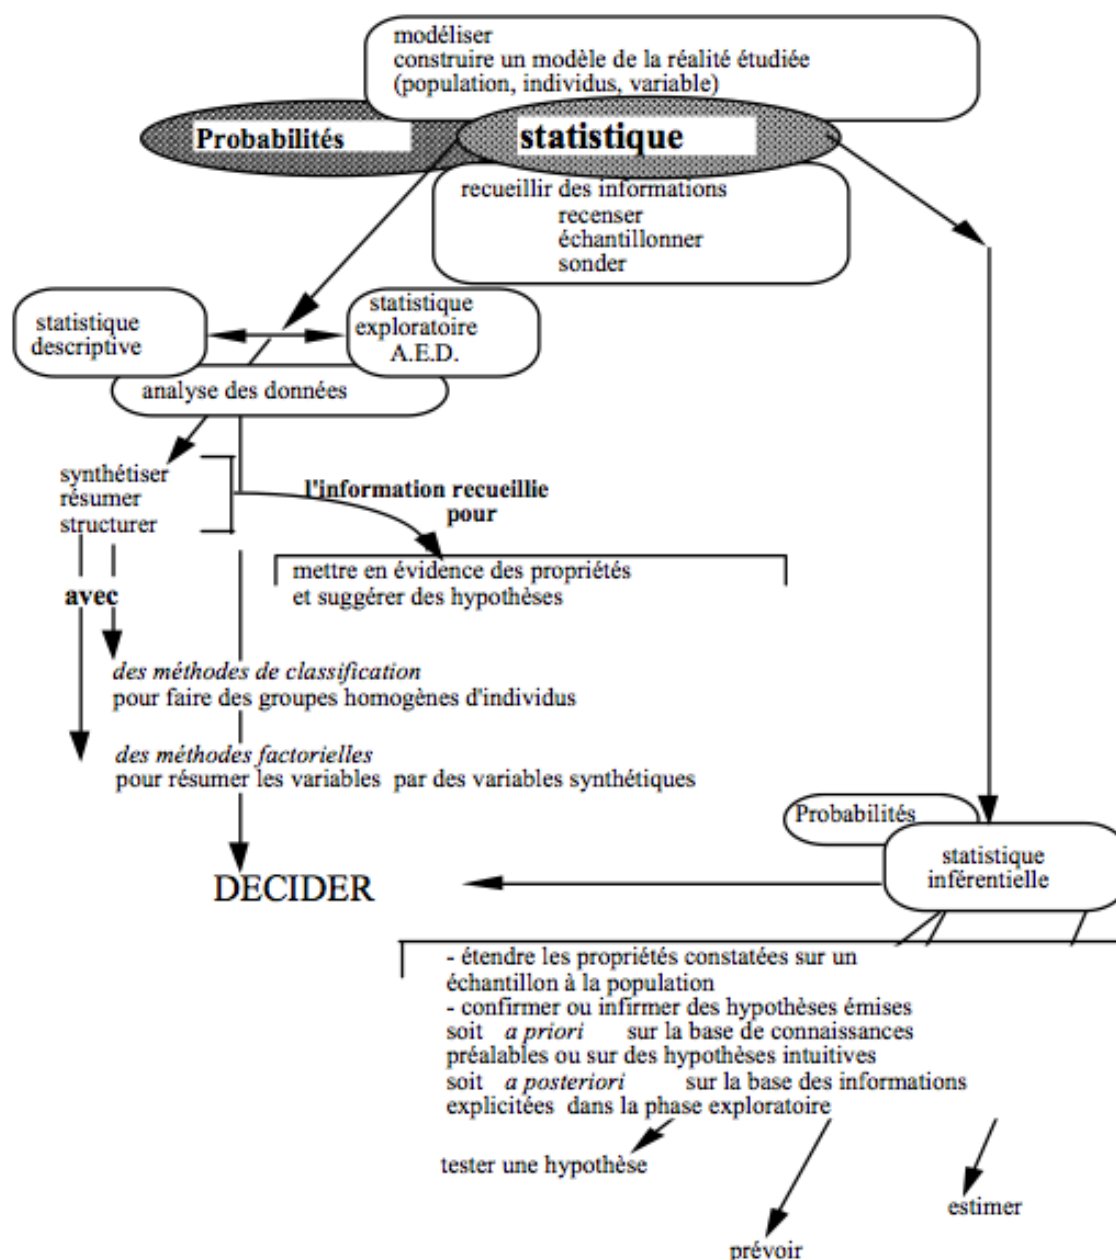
modéliser
construire un modèle de la réalité étudiée
(population, individus, variable)

Probabilités

statistique

recueillir des informations
recenser
échantillonner
sonder

statistique
descriptive

statistique
exploratoire
A.E.D.

analyse des données

synthétiser
résumer
structurer

l'information recueillie
pour

mettre en évidence des propriétés
et suggérer des hypothèses

avec

*des méthodes de classification*
pour faire des groupes homogènes d'individus

*des méthodes factorielles*
pour résumer les variables par des variables synthétiques

DECIDER

Probabilités

statistique
inférentielle

- étendre les propriétés constatées sur un échantillon à la population
- confirmer ou infirmer des hypothèses émises soit *a priori* sur la base de connaissances préalables ou sur des hypothèses intuitives soit *a posteriori* sur la base des informations explicitées dans la phase exploratoire

tester une hypothèse

estimer

prévoir